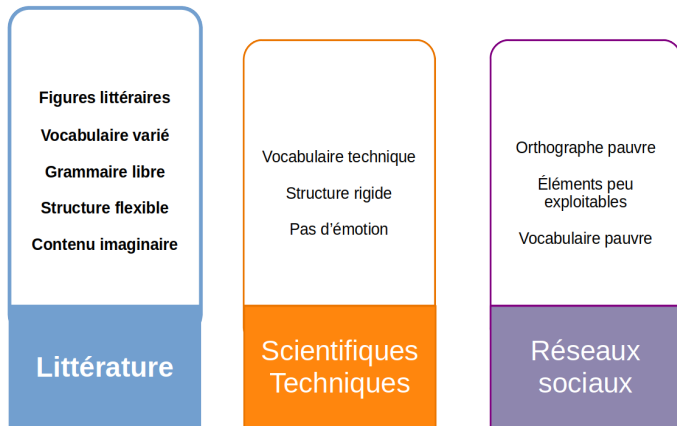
Figures littéraires

Vocabulaire varié

Grammaire libre

Structure flexible

Contenu imaginaire

Littérature

Vocabulaire technique

Structure rigide

Pas d’émotion

Scientifiques Techniques

Orthographe pauvre

Éléments peu exploitables

Vocabulaire pauvre

Réseaux sociaux